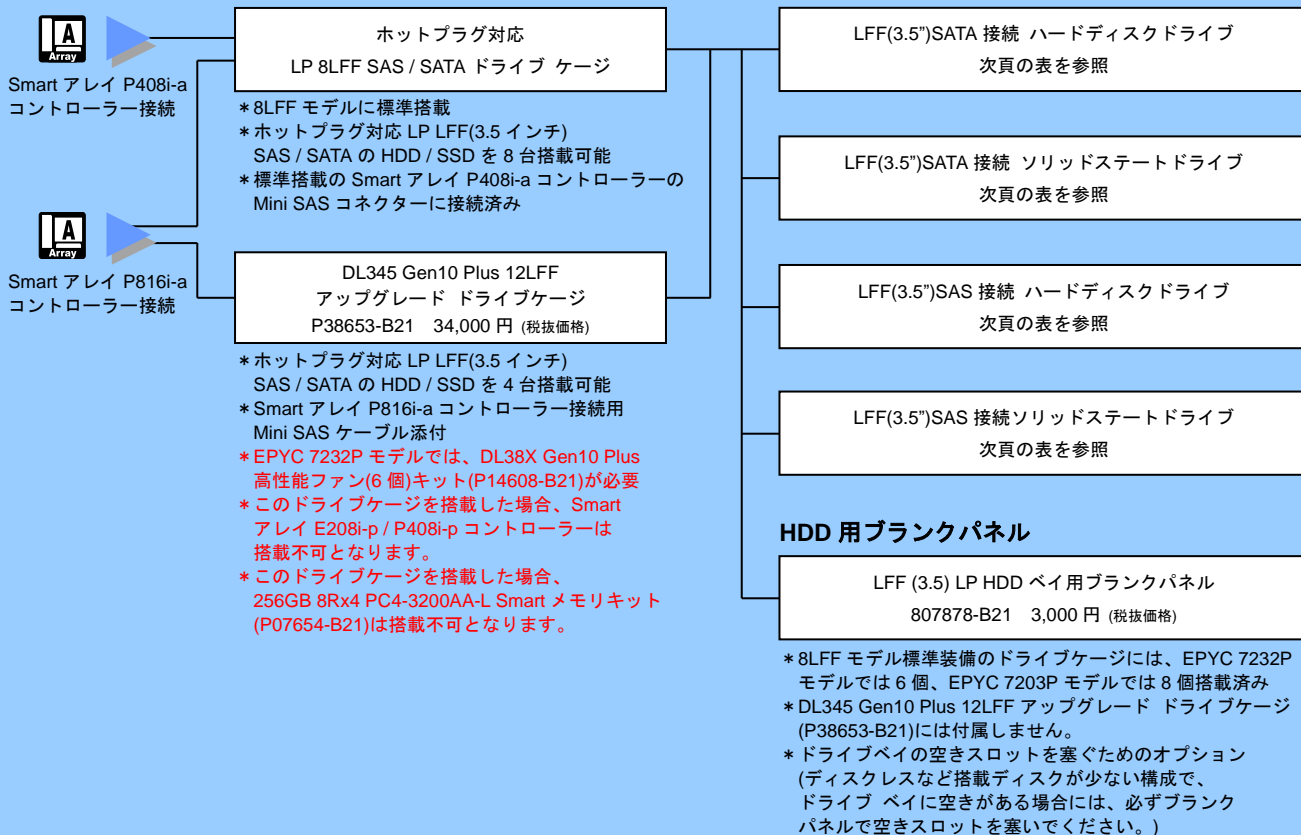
A
Array

Smart アレイ P408i-a
コントローラー接続

ホットプラグ対応
LP 8LFF SAS / SATA ドライブ ケージ

＊8LFF モデルに標準搭載
＊ホットプラグ対応 LP LFF(3.5 インチ) SAS / SATA の HDD / SSD を 8 台搭載可能
＊標準搭載の Smart アレイ P408i-a コントローラーの Mini SAS コネクターに接続済み

A
Array

Smart アレイ P816i-a
コントローラー接続

DL345 Gen10 Plus 12LFF
アップグレード ドライブケージ
P38653-B21　34,000 円 (税抜価格)

＊ホットプラグ対応 LP LFF(3.5 インチ) SAS / SATA の HDD / SSD を 4 台搭載可能
＊Smart アレイ P816i-a コントローラー接続用 Mini SAS ケーブル添付
＊EPYC 7232P モデルでは、DL38X Gen10 Plus 高性能ファン(6 個)キット(P14608-B21)が必要
＊このドライブケージを搭載した場合、Smart アレイ E208i-p / P408i-p コントローラーは搭載不可となります。
＊このドライブケージを搭載した場合、256GB 8Rx4 PC4-3200AA-L Smart メモリキット (P07654-B21)は搭載不可となります。

LFF(3.5")SATA 接続 ハードディスクドライブ
次頁の表を参照

LFF(3.5")SATA 接続 ソリッドステートドライブ
次頁の表を参照

LFF(3.5")SAS 接続 ハードディスクドライブ
次頁の表を参照

LFF(3.5")SAS 接続ソリッドステートドライブ
次頁の表を参照

HDD 用ブランクパネル

LFF (3.5) LP HDD ベイ用ブランクパネル
807878-B21　3,000 円 (税抜価格)

＊8LFF モデル標準装備のドライブケージには、EPYC 7232P モデルでは 6 個、EPYC 7203P モデルでは 8 個搭載済み
＊DL345 Gen10 Plus 12LFF アップグレード ドライブケージ (P38653-B21)には付属しません。
＊ドライブベイの空きスロットを塞ぐためのオプション (ディスクレスなど搭載ディスクが少ない構成で、ドライブ ベイに空きがある場合には、必ずブランクパネルで空きスロットを塞いでください。)